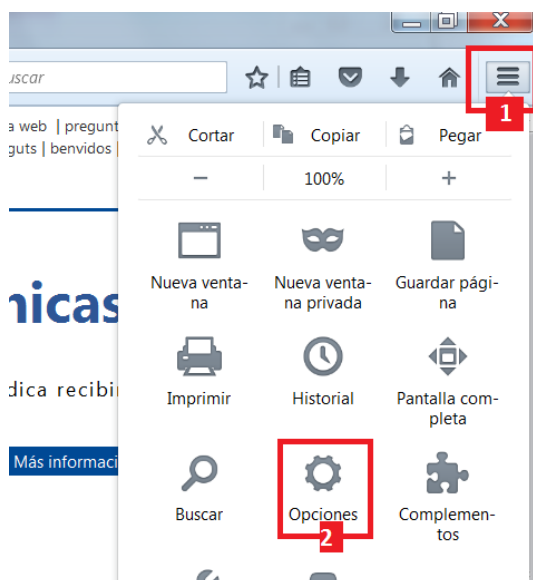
uscar

a web | pregunt
guts | benvidos |

nicas

dica recibi

Más informaci

1

Cortar

Copiar

Pegar

−

100%

+

Nueva ventana

Nueva ventana privada

Guardar página

Imprimir

Historial

Pantalla completa

Buscar

Opciones

2

Complementos